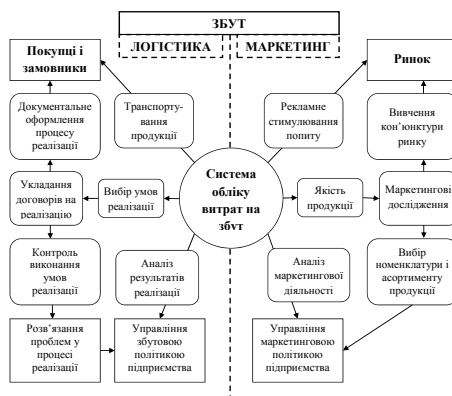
ЗБУТ

ЛОГІСТИКА

МАРКЕТИНГ

Покупці і замовники

Ринок

Документальне оформлення процесу реалізації

Транспортування продукції

Рекламне стимулювання попиту

Вивчення кон'юнктури ринку

Укладання договорів на реалізацію

Вибір умов реалізації

Система обліку витрат на збут

Якість продукції

Маркетингові дослідження

Контроль виконання умов реалізації

Аналіз результатів реалізації

Аналіз маркетингової діяльності

Вибір номенклатури і асортименту продукції

Розв'язання проблем у процесі реалізації

Управління збутовою політикою підприємства

Управління маркетинговою політикою підприємства